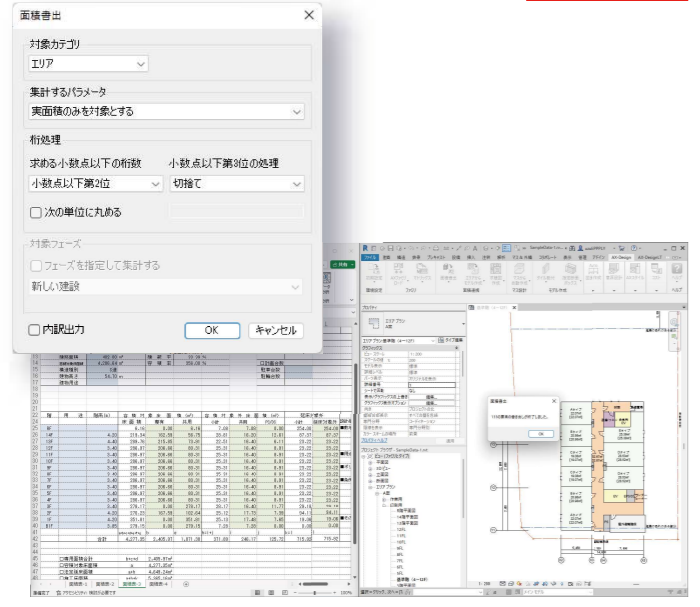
面積書出

対象カテゴリ
エリア

集計するパラメータ
実面積のみを対象とする

桁処理
求める小数点以下の桁数
小数点以下第2位
小数点以下第3位の処理
切捨て

次の単位に丸める

対象フェーズ
フェーズを指定して集計する
新しい建設

内訳出力
OK
キャンセル

面積書出
1150要素の書き出しが完了しました。
OK